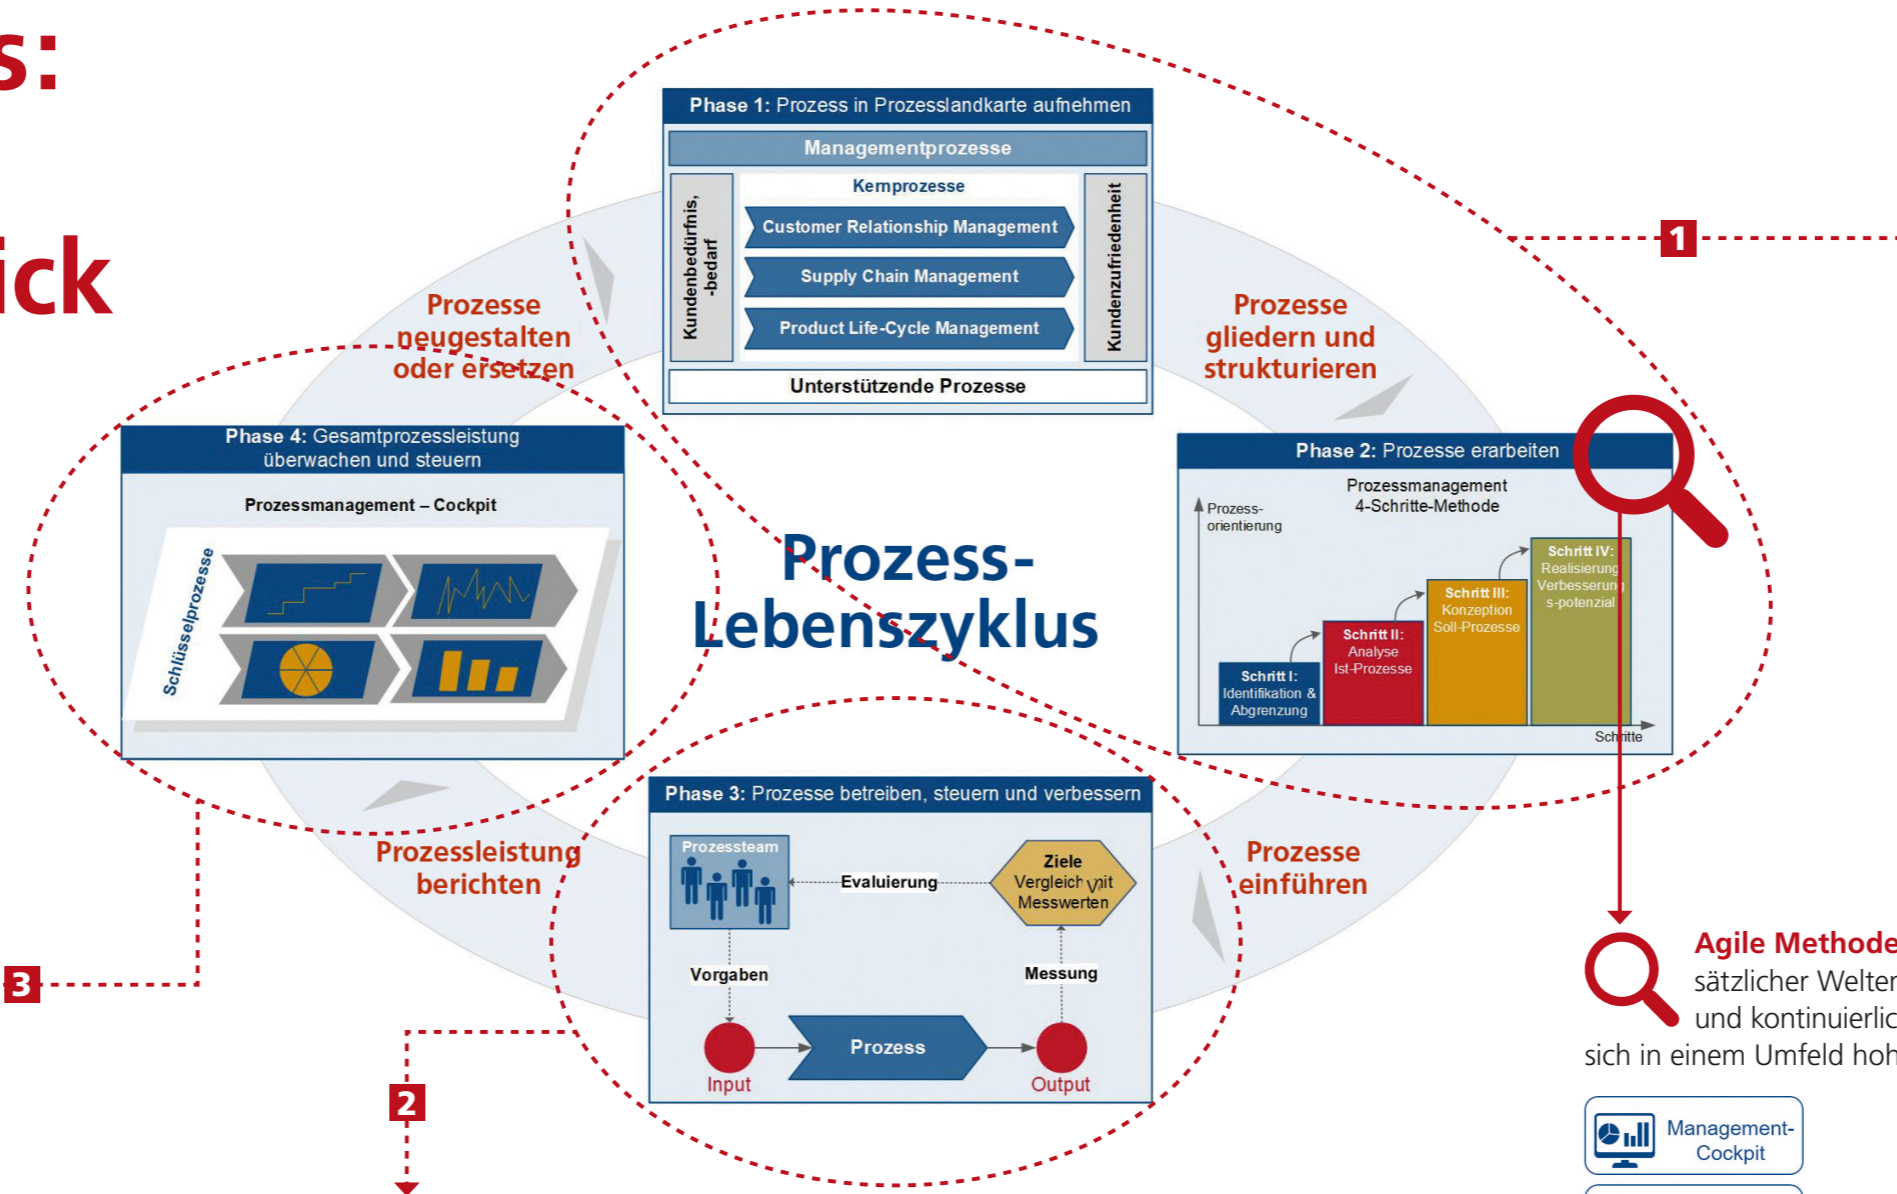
s:

ick

Phase 1: Prozess in Prozesslandkarte aufnehmen

Managementprozesse

Kernprozesse

Kundenbedürfnis, -bedarf

Customer Relationship Management

Supply Chain Management

Product Life-Cycle Management

Kundenzufriedenheit

Unterstützende Prozesse

1

Prozesse neugestalten oder ersetzen

Prozesse gliedern und strukturieren

Phase 4: Gesamtprozessleistung überwachen und steuern

Prozessmanagement – Cockpit

Schlüsselprozesse

Prozess-Lebenszyklus

Phase 2: Prozesse erarbeiten

Prozessmanagement 4-Schritte-Methode

Prozess-orientierung

Schritt I: Identifikation & Abgrenzung

Schritt II: Analyse Ist-Prozesse

Schritt III: Konzeption Soll-Prozesse

Schritt IV: Realisierung Verbesserungs-potenzial

Schritte

Phase 3: Prozesse betreiben, steuern und verbessern

Prozessteam

Evaluierung

Ziele Vergleich mit Messwerten

Vorgaben

Messung

Prozess

Input

Output

Prozessleistung berichten

Prozesse einführen

3

2

Agile Methode
sätzlicher Welter
und kontinuierlic
sich in einem Umfeld hoh

Management-Cockpit